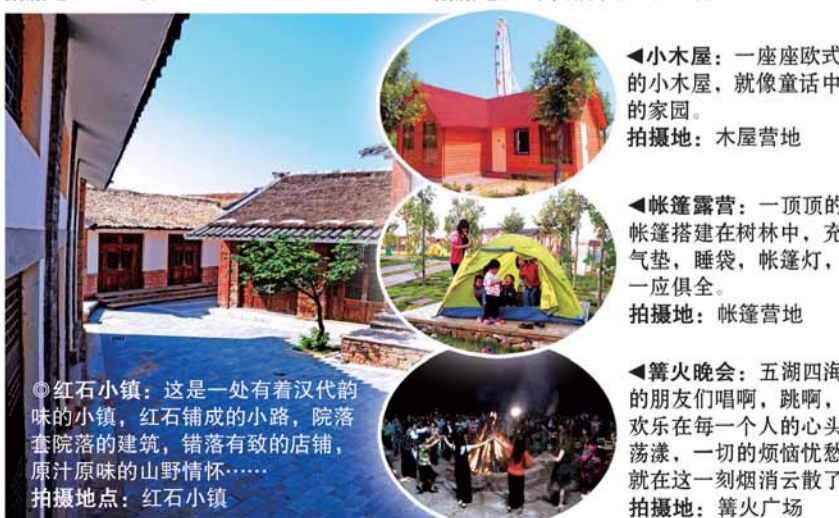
◎红石小镇：这是一处有着汉代韵味的小镇，红石铺成的小路，院落套院落的建筑，错落有致的店铺，原汁原味的山野情怀……
拍摄地点：红石小镇

◀小木屋：一座座欧式的小木屋，就像童话中的家园。
拍摄地：木屋营地

◀帐篷露营：一顶顶的帐篷搭建在树林中，充气垫，睡袋，帐篷灯，一应俱全。
拍摄地：帐篷营地

◀篝火晚会：五湖四海的朋友们唱啊，跳啊，欢乐在每一个人的心头荡漾，一切的烦恼忧愁就在这一刻烟消云散了
拍摄地：篝火广场